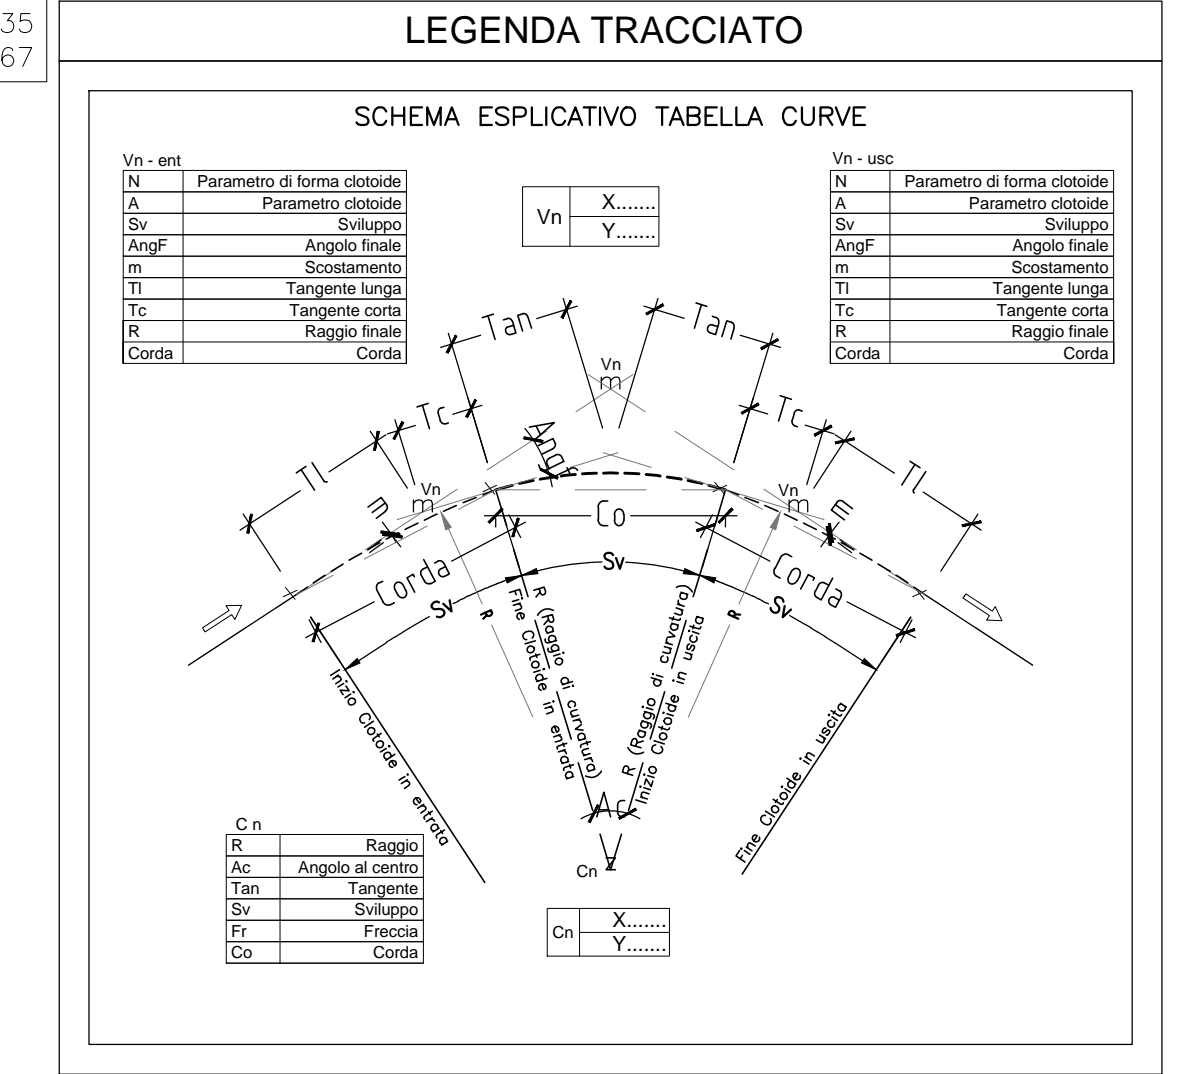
35
67

LEGENDA TRACCIATO

SCHEMA ESPLICATIVO TABELLA CURVE

Vn - ent

| N | Parametro di forma clotoide |
|---|---|
| A | Parametro clotoide |
| Sv | Sviluppo |
| AngF | Angolo finale |
| m | Scostamento |
| Tl | Tangente lunga |
| Tc | Tangente corta |
| R | Raggio finale |
| Corda | Corda |

| Vn | X....... |
|---|---|
| | Y....... |

Vn - usc

| N | Parametro di forma clotoide |
|---|---|
| A | Parametro clotoide |
| Sv | Sviluppo |
| AngF | Angolo finale |
| m | Scostamento |
| Tl | Tangente lunga |
| Tc | Tangente corta |
| R | Raggio finale |
| Corda | Corda |

Tan Tan Vn m Tc Tc AngF Tl Tl Vn m Vn m m Co m Corda Sv Corda Sv Sv R R R (Raggio di curvatura) Fine Clotoide in entrata R (Raggio di curvatura) Inizio Clotoide in uscita Inizio Clotoide in entrata Fine Clotoide in uscita Ac Cn

C n

| R | Raggio |
|---|---|
| Ac | Angolo al centro |
| Tan | Tangente |
| Sv | Sviluppo |
| Fr | Freccia |
| Co | Corda |

| Cn | X....... |
|---|---|
| | Y....... |